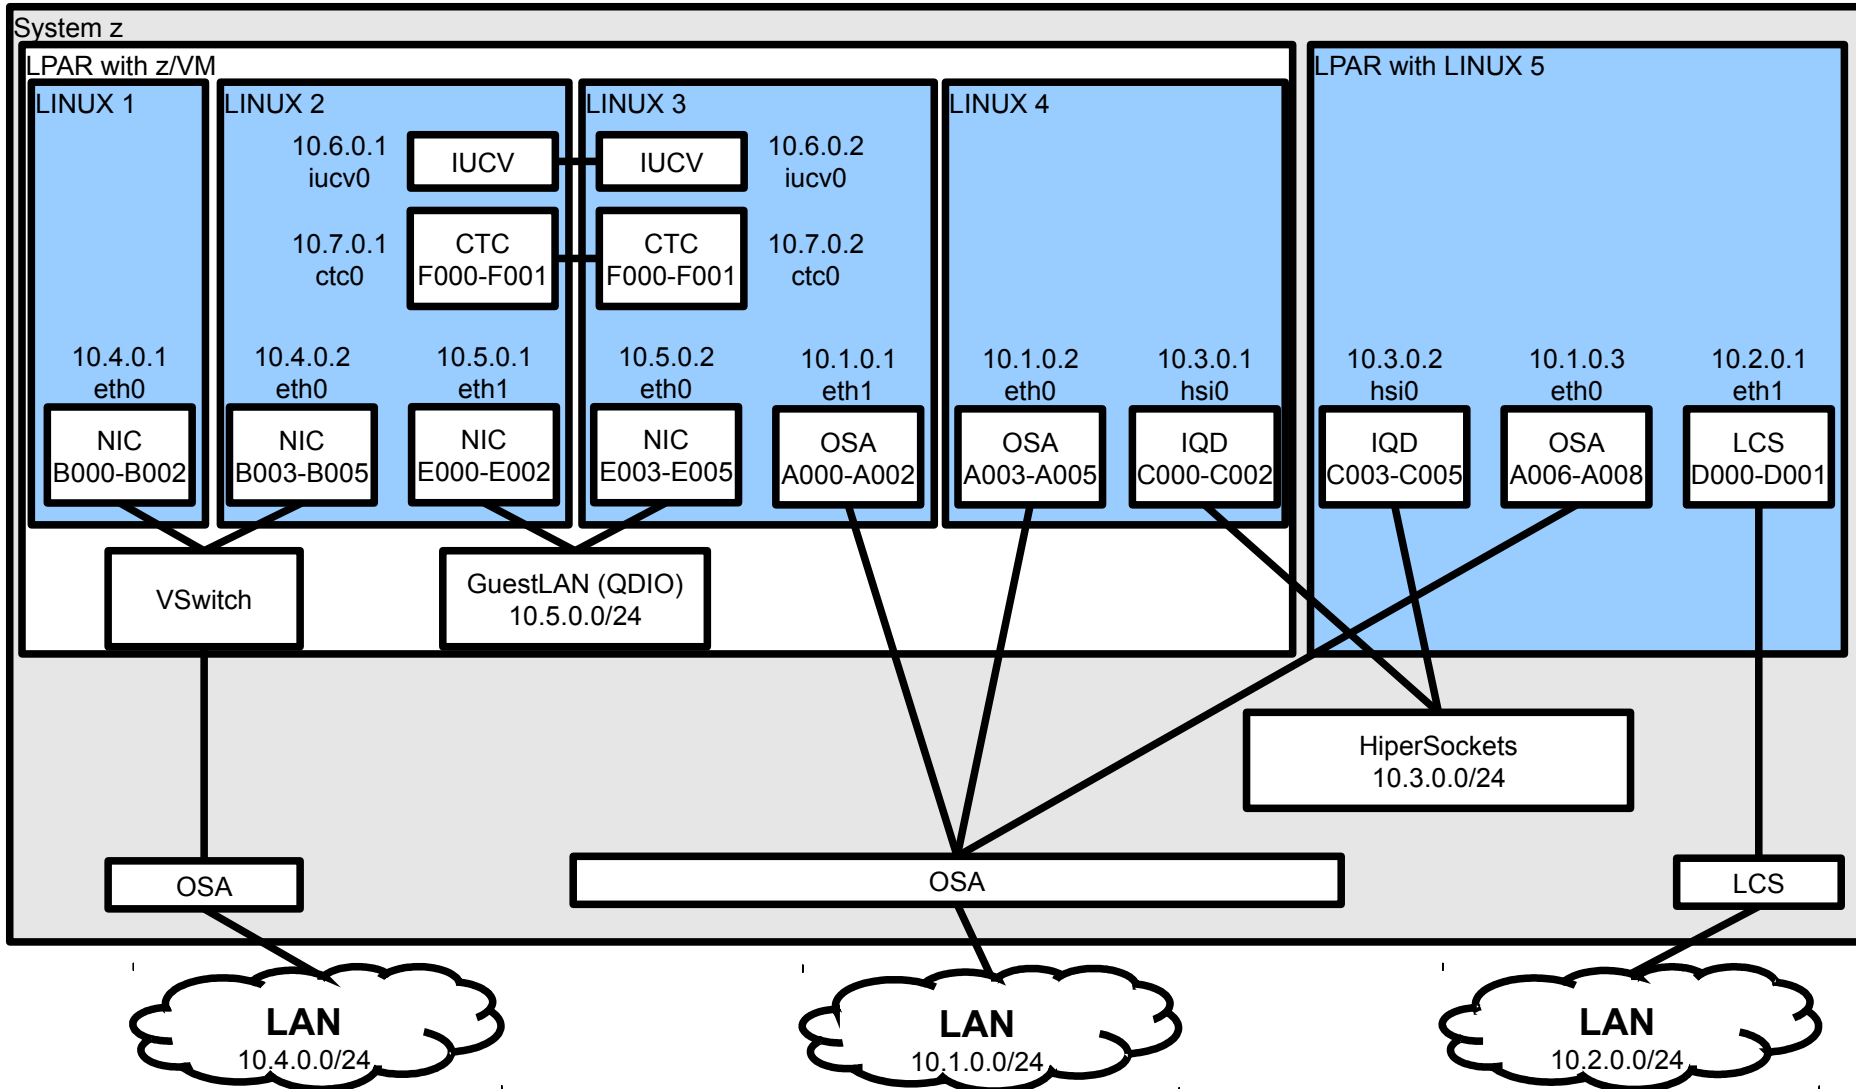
System z

LPAR with z/VM

LINUX 1

10.4.0.1
eth0

NIC
B000-B002

LINUX 2

10.6.0.1
iucv0

10.7.0.1
ctc0

IUCV

CTC
F000-F001

10.4.0.2
eth0

NIC
B003-B005

10.5.0.1
eth1

NIC
E000-E002

LINUX 3

IUCV

CTC
F000-F001

10.6.0.2
iucv0

10.7.0.2
ctc0

10.5.0.2
eth0

NIC
E003-E005

10.1.0.1
eth1

OSA
A000-A002

LINUX 4

10.1.0.2
eth0

OSA
A003-A005

10.3.0.1
hsi0

IQD
C000-C002

LPAR with LINUX 5

10.3.0.2
hsi0

IQD
C003-C005

10.1.0.3
eth0

OSA
A006-A008

10.2.0.1
eth1

LCS
D000-D001

VSwitch

GuestLAN (QDIO)
10.5.0.0/24

HiperSockets
10.3.0.0/24

OSA

OSA

LCS

LAN
10.4.0.0/24

LAN
10.1.0.0/24

LAN
10.2.0.0/24